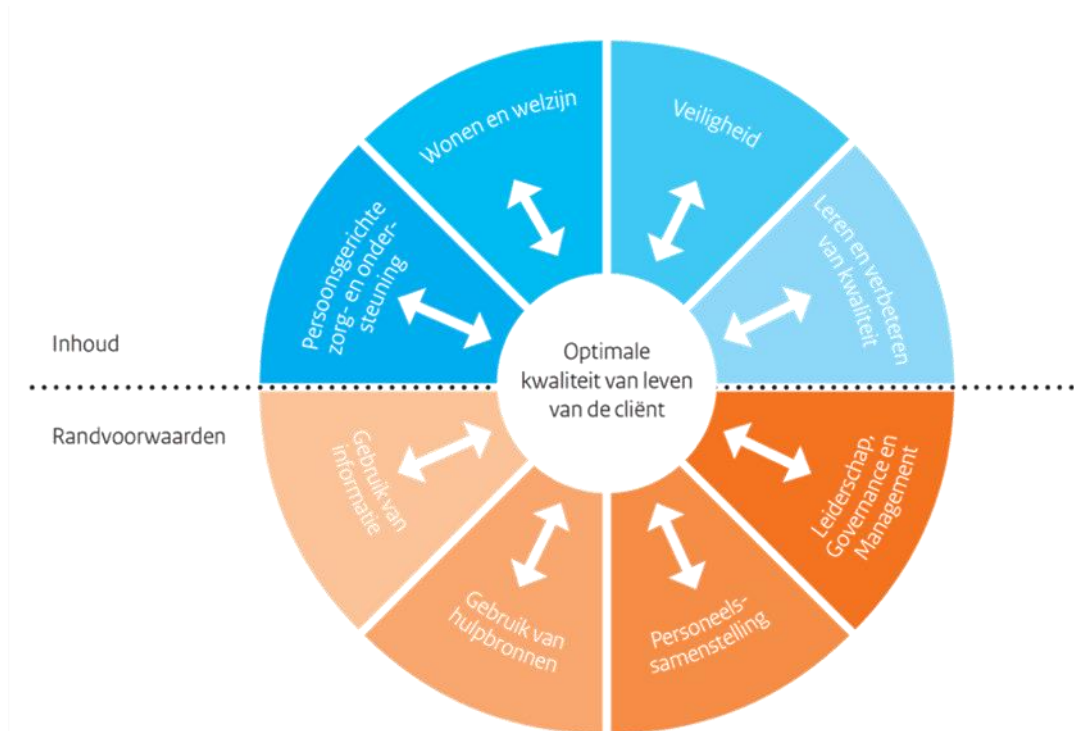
Wonen en welzijn

Veiligheid

Persoonsgerichte zorg- en ondersteuning

Leren en verbeteren van kwaliteit

Inhoud

Optimale kwaliteit van leven van de cliënt

Randvoorwaarden

Gebruik van informatie

Leiderschap, Governance en Management

Gebruik van hulpbronnen

Personeelssamenstelling